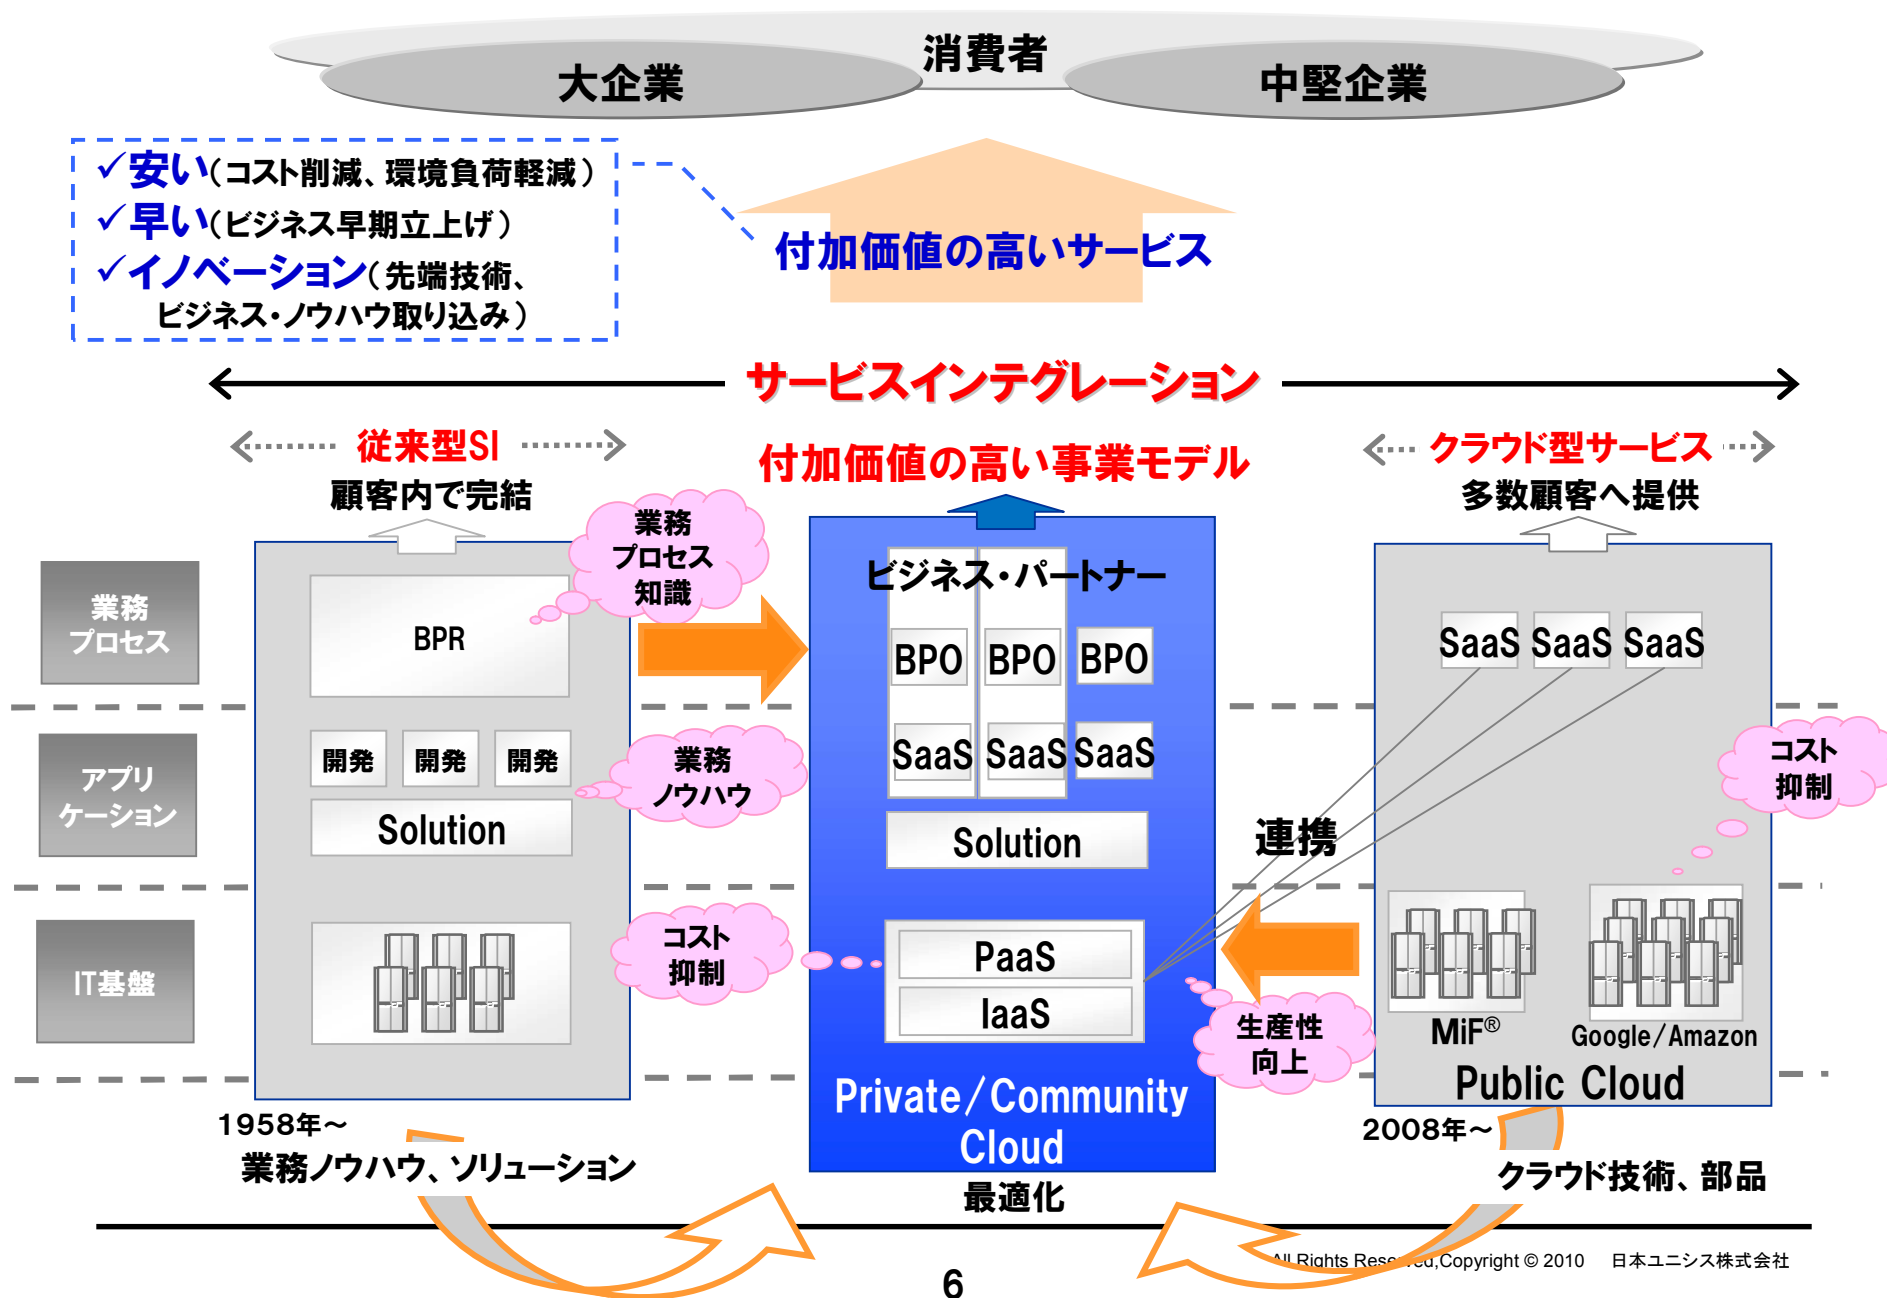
消費者
大企業
中堅企業

✓安い(コスト削減、環境負荷軽減)
✓早い(ビジネス早期立上げ)
✓イノベーション(先端技術、ビジネス・ノウハウ取り込み)

付加価値の高いサービス

サービスインテグレーション

従来型SI
顧客内で完結

付加価値の高い事業モデル

クラウド型サービス
多数顧客へ提供

業務プロセス
アプリケーション
IT基盤

BPR
業務プロセス知識
開発 開発 開発
Solution
業務ノウハウ
コスト抑制

ビジネス・パートナー
BPO BPO BPO
SaaS SaaS SaaS
Solution
PaaS
IaaS
Private/Community Cloud
最適化

SaaS SaaS SaaS
連携
コスト抑制
生産性向上
MiF®
Google/Amazon
Public Cloud

1958年～
業務ノウハウ、ソリューション
2008年～
クラウド技術、部品

All Rights Res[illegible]ed,Copyright © 2010 日本ユニシス株式会社
6